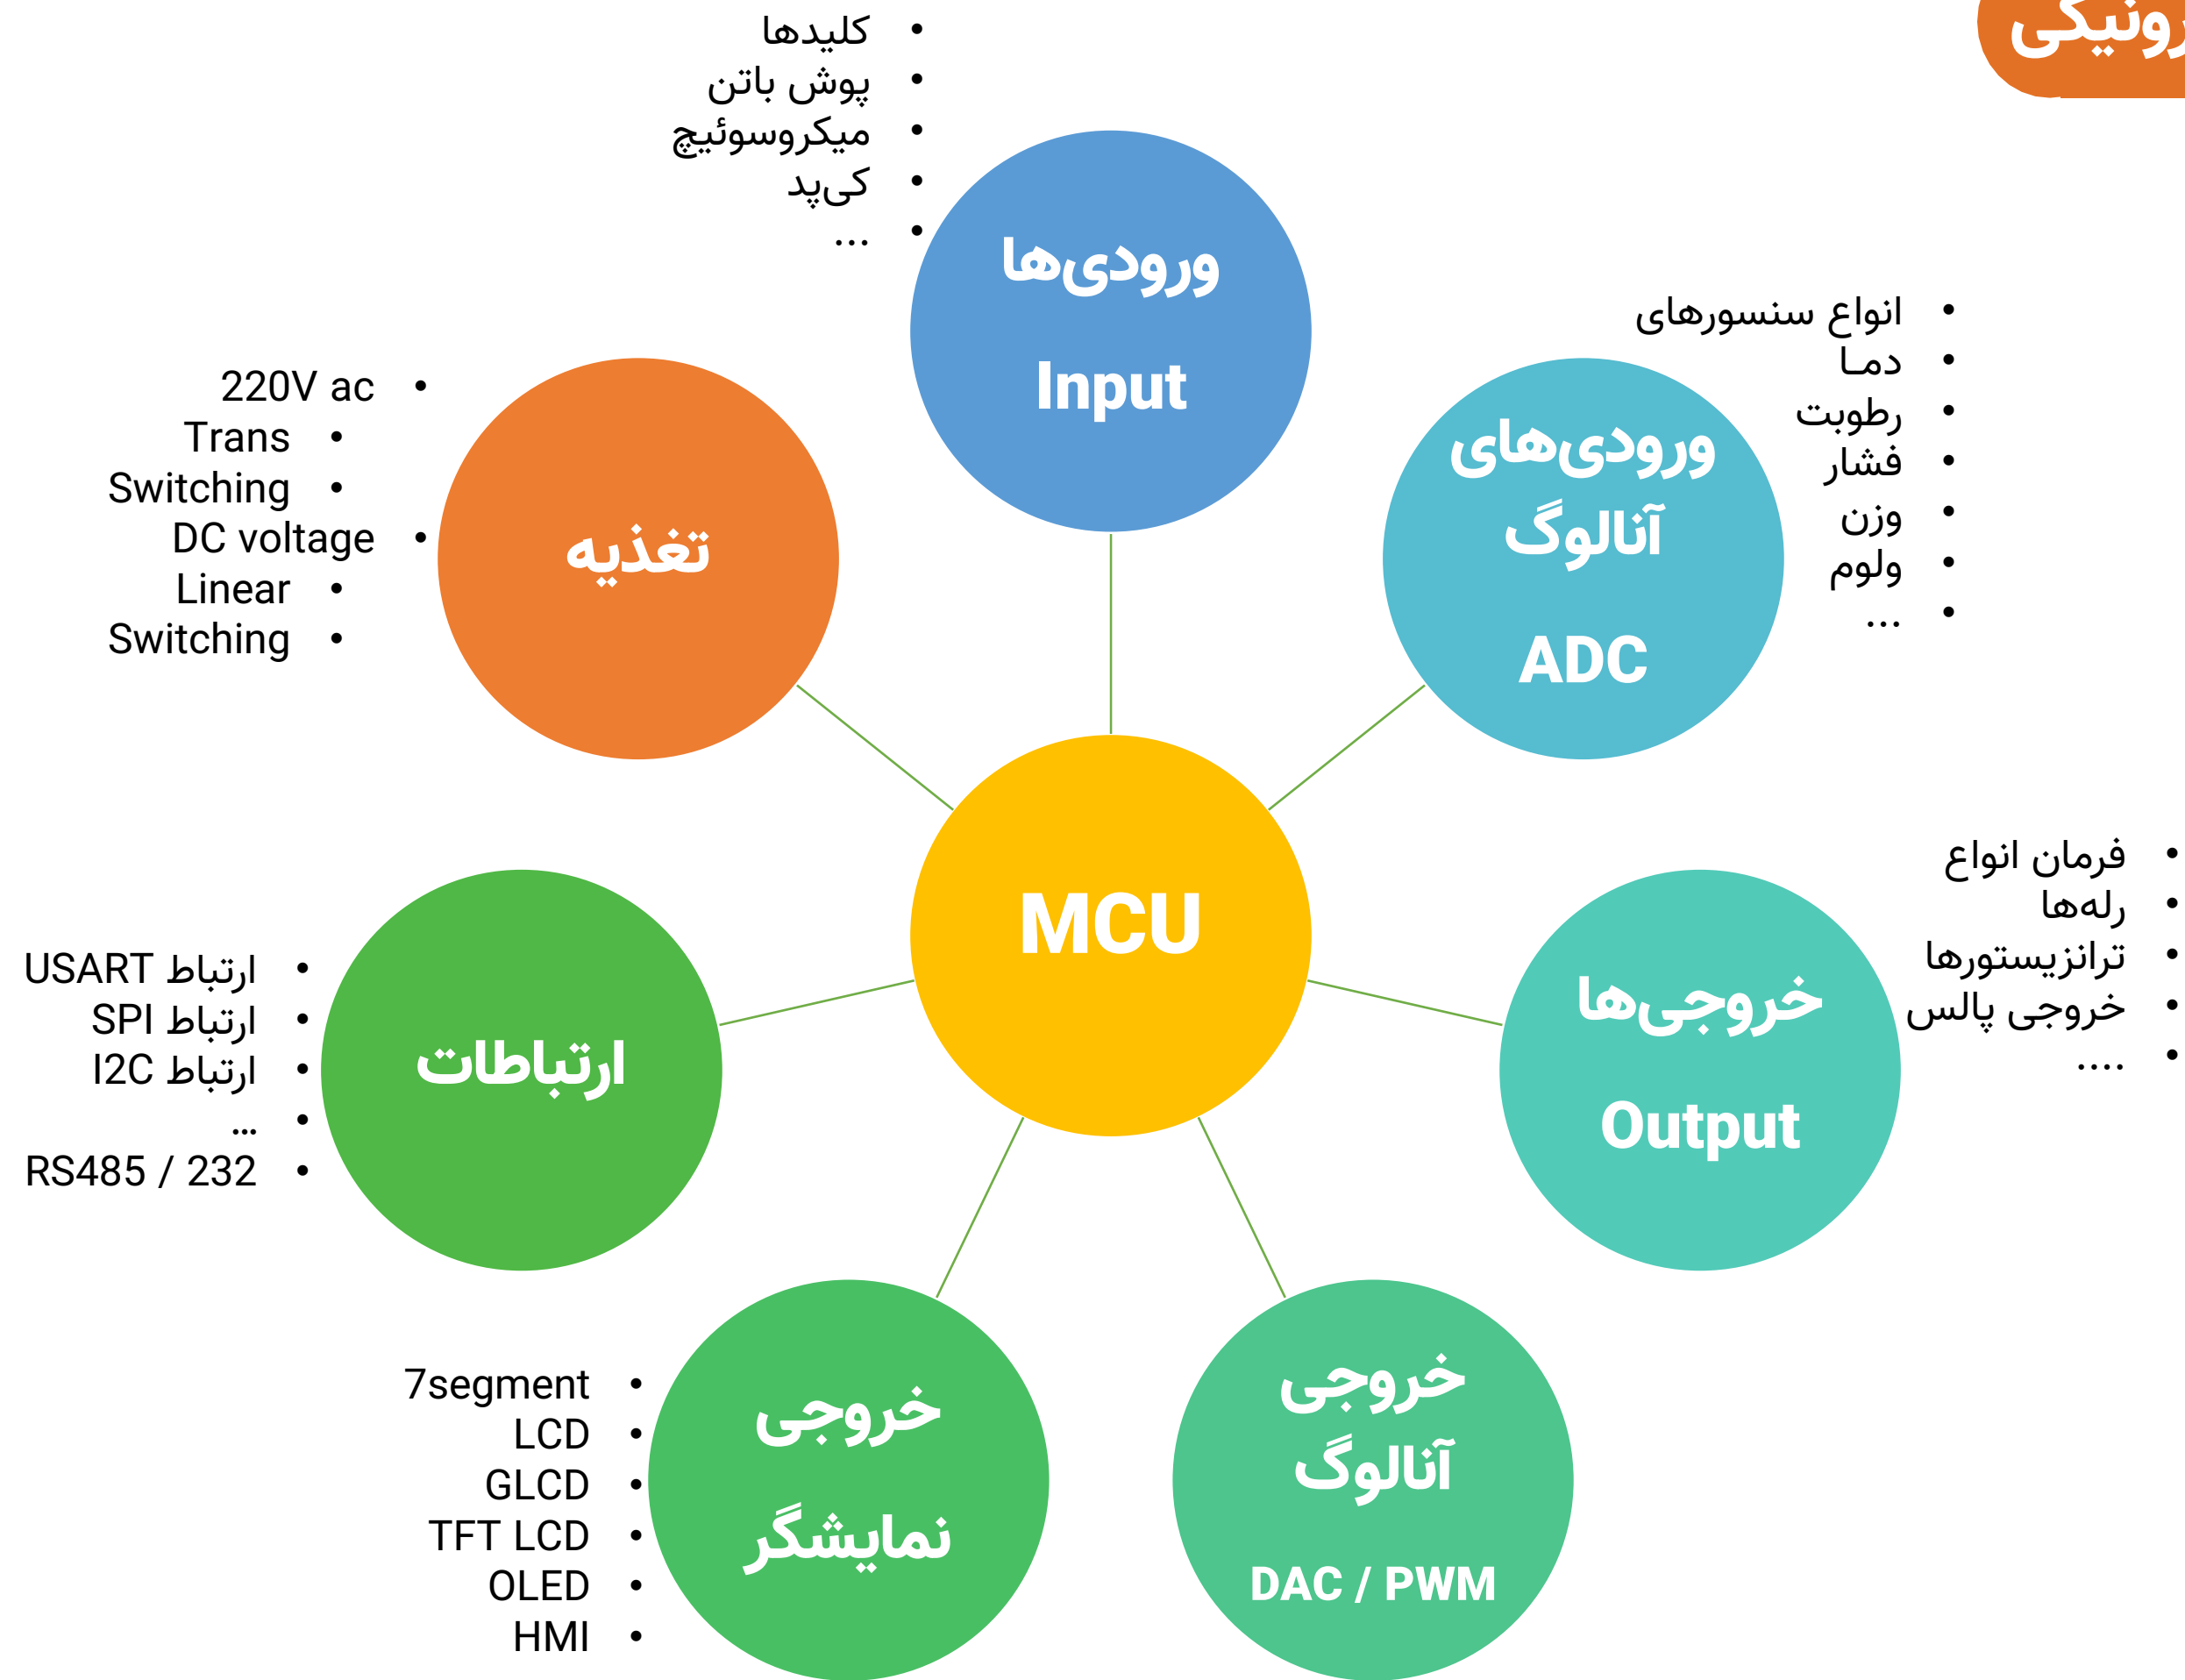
رونیکی

- کلیدها
- پوش باتن
- میکروسوئیچ
- کی‌پد
- ...

ورودی‌ها
Input

- انواع سنسورهای
- دما
- رطوبت
- فشار
- وزن
- ولوم
- ...

ورودی‌های آنالوگ
ADC

- 220V ac
- Trans
- Switching
- DC voltage
- Linear
- Switching

تغذیه

MCU

- فرمان انواع
- رله‌ها
- ترانزیستورها
- خروجی پالس
- ....

خروجی‌ها
Output

- ارتباط USART
- ارتباط SPI
- ارتباط I2C
- ...
- RS485 / 232

ارتباطات

- 7segment
- LCD
- GLCD
- TFT LCD
- OLED
- HMI

خروجی نمایشگر

خروجی آنالوگ
DAC / PWM